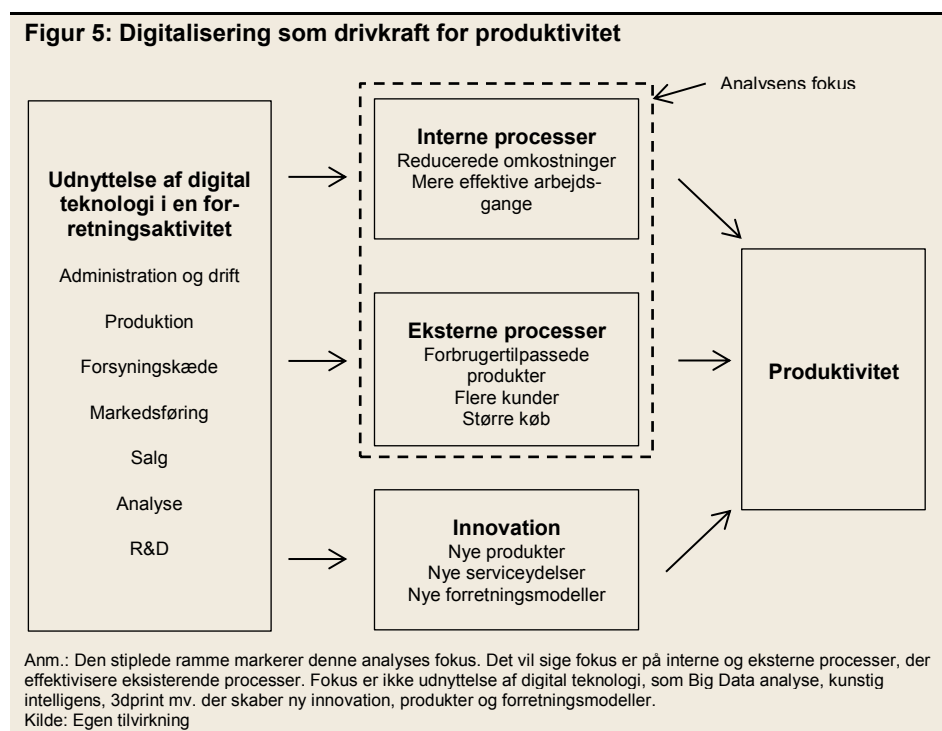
Figur 5: Digitalisering som drivkraft for produktivitet

Analysens fokus

Udnyttelse af digital teknologi i en forretningsaktivitet

Administration og drift

Produktion

Forsyningskæde

Markedsføring

Salg

Analyse

R&D

Interne processer
Reducerede omkostninger
Mere effektive arbejdsgange

Eksterne processer
Forbrugertilpassede produkter
Flere kunder
Større køb

Innovation
Nye produkter
Nye serviceydelser
Nye forretningsmodeller

Produktivitet

Anm.: Den stiplede ramme markerer denne analyses fokus. Det vil sige fokus er på interne og eksterne processer, der effektivisere eksisterende processer. Fokus er ikke udnyttelse af digital teknologi, som Big Data analyse, kunstig intelligens, 3dprint mv. der skaber ny innovation, produkter og forretningsmodeller.
Kilde: Egen tilvirkning